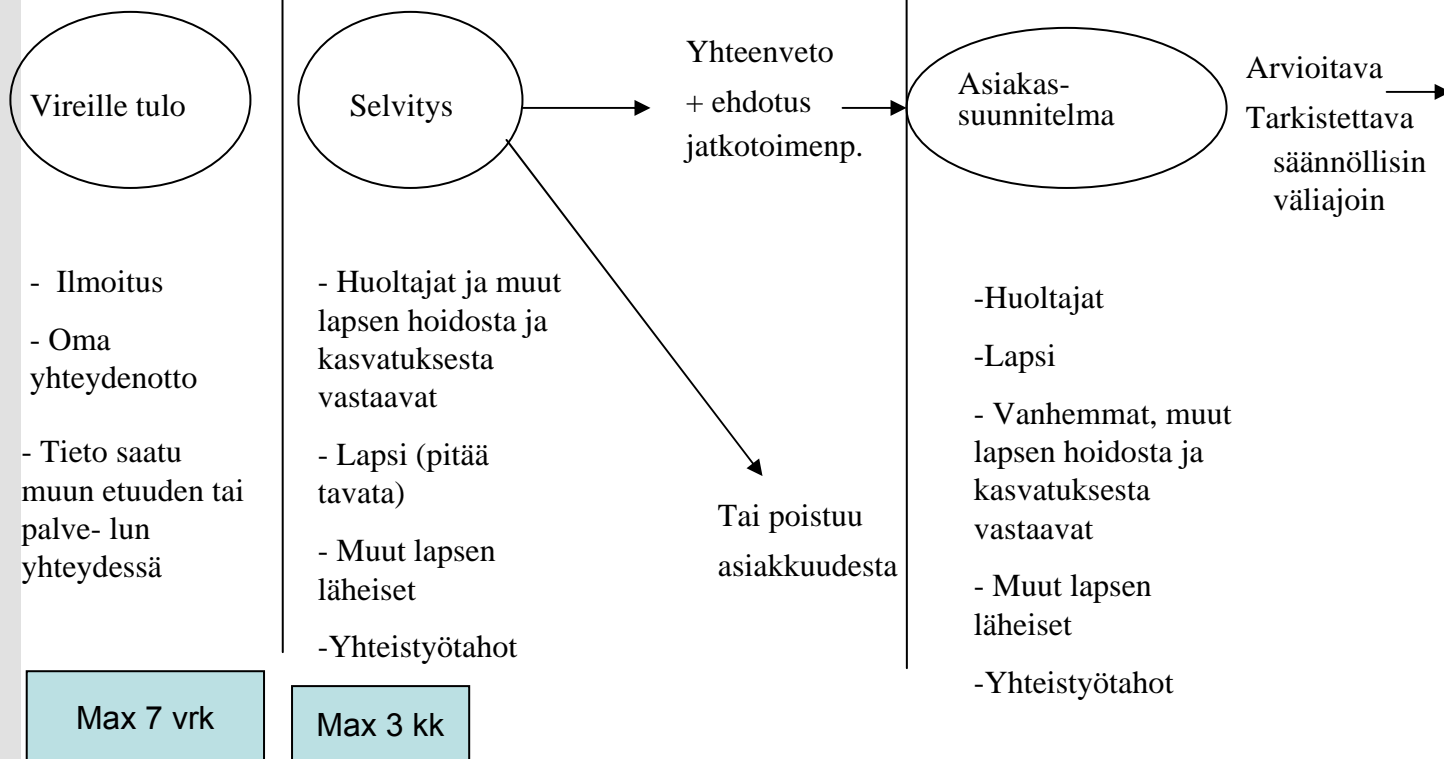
Vireille tulo

Selvitys

Yhteenveto

+ ehdotus jatkotoimenp.

Asiakassuunnitelma

Arvioitava

Tarkistettava säännöllisin väliajoin

- Ilmoitus

- Oma yhteydenotto

- Tieto saatu muun etuuden tai palve- lun yhteydessä

- Huoltajat ja muut lapsen hoidosta ja kasvatuksesta vastaavat

- Lapsi (pitää tavata)

- Muut lapsen läheiset

-Yhteistyötahot

Tai poistuu asiakkuudesta

-Huoltajat

-Lapsi

- Vanhemmat, muut lapsen hoidosta ja kasvatuksesta vastaavat

- Muut lapsen läheiset

-Yhteistyötahot

Max 7 vrk

Max 3 kk